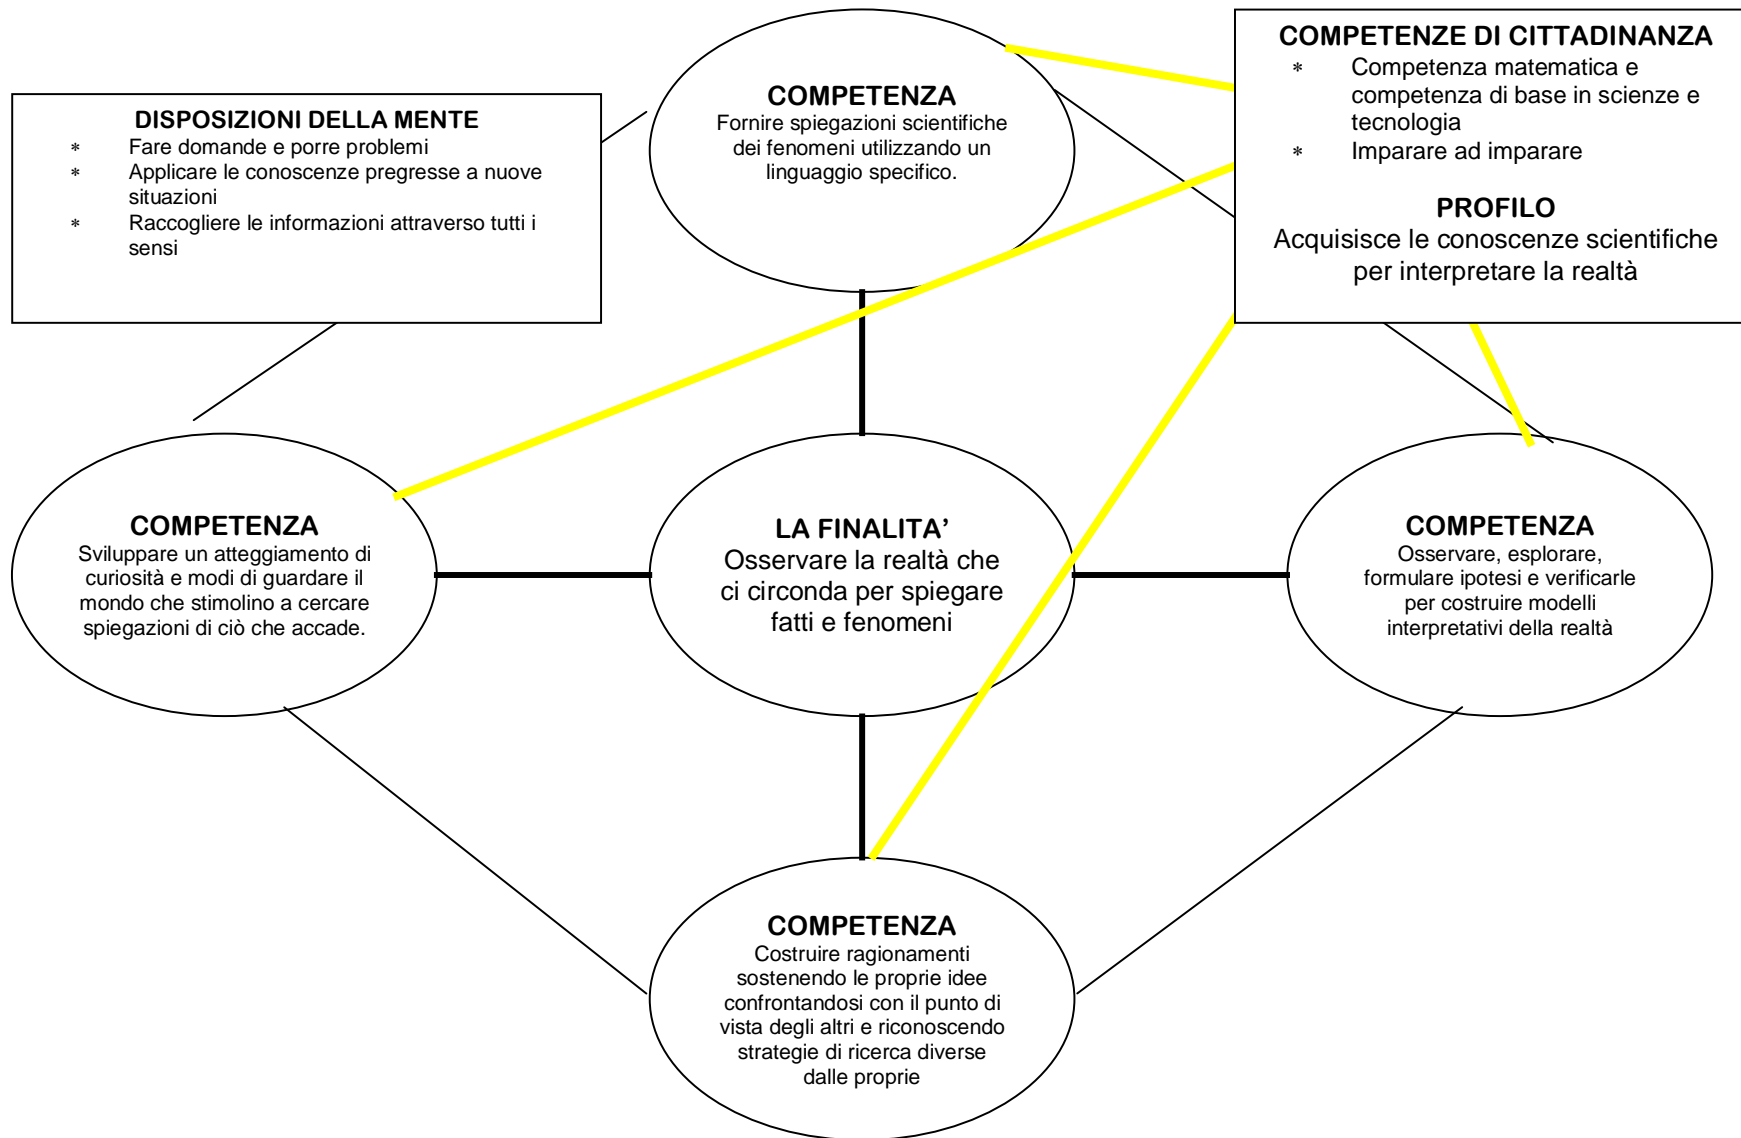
DISPOSIZIONI DELLA MENTE
* Fare domande e porre problemi
* Applicare le conoscenze pregresse a nuove situazioni
* Raccogliere le informazioni attraverso tutti i sensi

COMPETENZA
Fornire spiegazioni scientifiche dei fenomeni utilizzando un linguaggio specifico.

COMPETENZE DI CITTADINANZA
* Competenza matematica e competenza di base in scienze e tecnologia
* Imparare ad imparare

PROFILO
Acquisisce le conoscenze scientifiche per interpretare la realtà

COMPETENZA
Sviluppare un atteggiamento di curiosità e modi di guardare il mondo che stimolino a cercare spiegazioni di ciò che accade.

LA FINALITA'
Osservare la realtà che ci circonda per spiegare fatti e fenomeni

COMPETENZA
Osservare, esplorare, formulare ipotesi e verificarle per costruire modelli interpretativi della realtà

COMPETENZA
Costruire ragionamenti sostenendo le proprie idee confrontandosi con il punto di vista degli altri e riconoscendo strategie di ricerca diverse dalle proprie